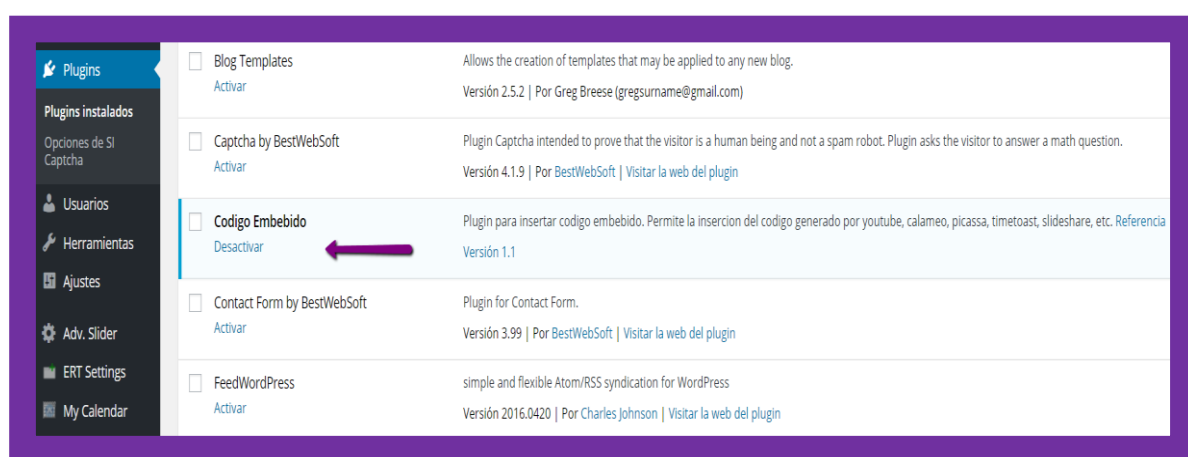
Plugins
Plugins instalados
Opciones de SI Captcha
Usuarios
Herramientas
Ajustes
Adv. Slider
ERT Settings
My Calendar

Blog Templates
Activar
Allows the creation of templates that may be applied to any new blog.
Versión 2.5.2 | Por Greg Breese (gregsurname@gmail.com)

Captcha by BestWebSoft
Activar
Plugin Captcha intended to prove that the visitor is a human being and not a spam robot. Plugin asks the visitor to answer a math question.
Versión 4.1.9 | Por BestWebSoft | Visitar la web del plugin

Codigo Embebido
Desactivar
Plugin para insertar codigo embebido. Permite la insercion del codigo generado por youtube, calameo, picassa, timetoast, slideshare, etc. Referencia
Versión 1.1

Contact Form by BestWebSoft
Activar
Plugin for Contact Form.
Versión 3.99 | Por BestWebSoft | Visitar la web del plugin

FeedWordPress
Activar
simple and flexible Atom/RSS syndication for WordPress
Versión 2016.0420 | Por Charles Johnson | Visitar la web del plugin